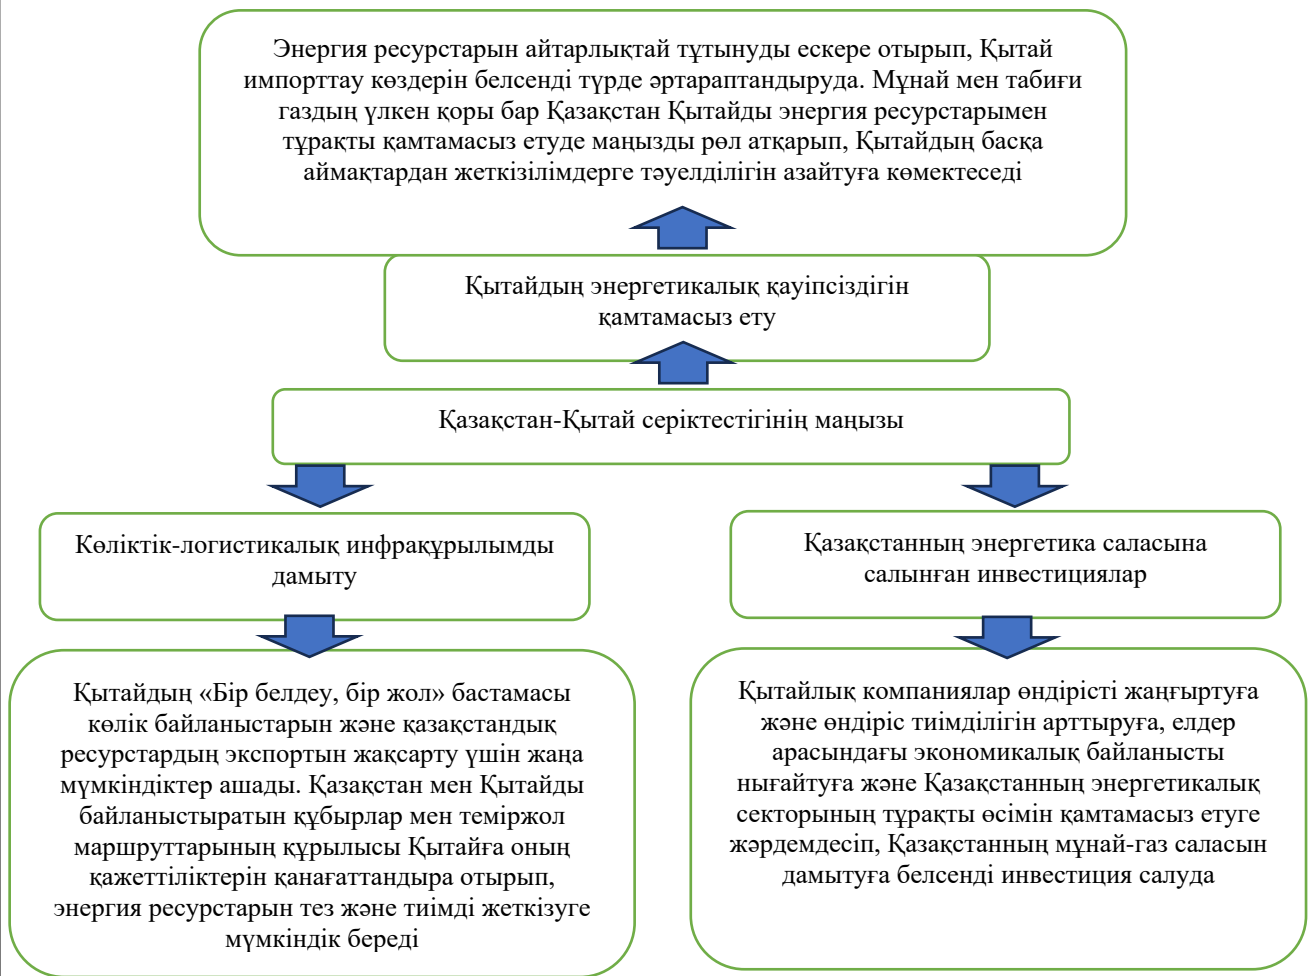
Энергия ресурстарын айтарлықтай тұтынуды ескере отырып, Қытай импорттау көздерін белсенді түрде әртараптандыруда. Мұнай мен табиғи газдың үлкен қоры бар Қазақстан Қытайды энергия ресурстарымен тұрақты қамтамасыз етуде маңызды рөл атқарып, Қытайдың басқа аймақтардан жеткізілімдерге тәуелділігін азайтуға көмектеседі

Қытайдың энергетикалық қауіпсіздігін қамтамасыз ету

Қазақстан-Қытай серіктестігінің маңызы

Көліктік-логистикалық инфрақұрылымды дамыту

Қытайдың «Бір белдеу, бір жол» бастамасы көлік байланыстарын және қазақстандық ресурстардың экспортын жақсарту үшін жаңа мүмкіндіктер ашады. Қазақстан мен Қытайды байланыстыратын құбырлар мен теміржол маршруттарының құрылысы Қытайға оның қажеттіліктерін қанағаттандыра отырып, энергия ресурстарын тез және тиімді жеткізуге мүмкіндік береді

Қазақстанның энергетика саласына салынған инвестициялар

Қытайлық компаниялар өндірісті жаңғыртуға және өндіріс тиімділігін арттыруға, елдер арасындағы экономикалық байланысты нығайтуға және Қазақстанның энергетикалық секторының тұрақты өсімін қамтамасыз етуге жәрдемдесіп, Қазақстанның мұнай-газ саласын дамытуға белсенді инвестиция салуда